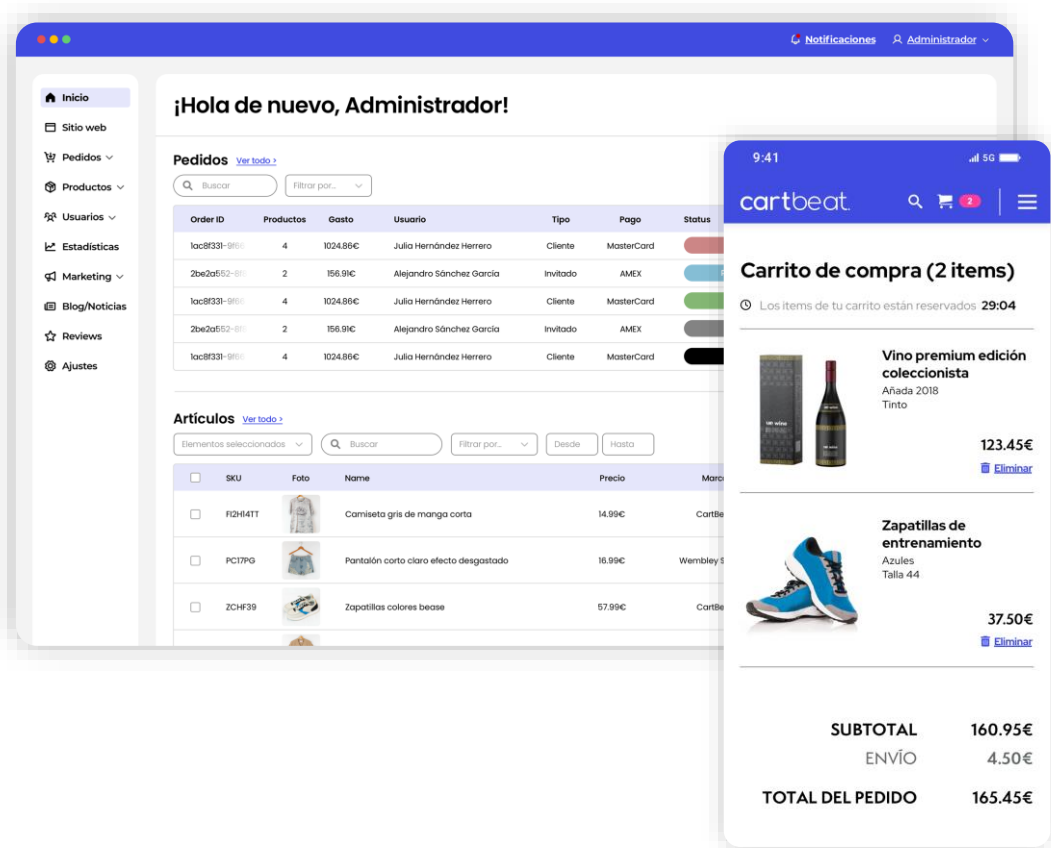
Notificaciones
Administrador

Inicio
Sitio web
Pedidos
Productos
Usuarios
Estadísticas
Marketing
Blog/Noticias
Reviews
Ajustes

¡Hola de nuevo, Administrador!

Pedidos Ver todo >

Buscar
Filtrar por...

| Order ID | Productos | Gasto | Usuario | Tipo | Pago | Status |
|---|---|---|---|---|---|---|
| 1ac8f331-9f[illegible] | 4 | 1024.86€ | Julia Hernández Herrero | Cliente | MasterCard | |
| 2be2a552-8f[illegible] | 2 | 156.91€ | Alejandro Sánchez García | Invitado | AMEX | |
| 1ac8f331-9f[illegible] | 4 | 1024.86€ | Julia Hernández Herrero | Cliente | MasterCard | |
| 2be2a552-8f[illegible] | 2 | 156.91€ | Alejandro Sánchez García | Invitado | AMEX | |
| 1ac8f331-9f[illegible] | 4 | 1024.86€ | Julia Hernández Herrero | Cliente | MasterCard | |

Artículos Ver todo >

Elementos seleccionados
Buscar
Filtrar por...
Desde
Hasta

| | SKU | Foto | Name | Precio | Marc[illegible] |
|---|---|---|---|---|---|
| | FI2HI4TT | | Camiseta gris de manga corta | 14.99€ | CartBe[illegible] |
| | PC17PG | | Pantalón corto claro efecto desgastado | 16.99€ | Wembley S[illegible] |
| | ZCHF39 | | Zapatillas colores bease | 57.99€ | CartBe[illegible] |

9:41
5G

cartbeat.
2

Carrito de compra (2 items)
Los items de tu carrito están reservados 29:04

Vino premium edición coleccionista
Añada 2018
Tinto
123.45€
Eliminar

Zapatillas de entrenamiento
Azules
Talla 44
37.50€
Eliminar

SUBTOTAL 160.95€
ENVÍO 4.50€
TOTAL DEL PEDIDO 165.45€